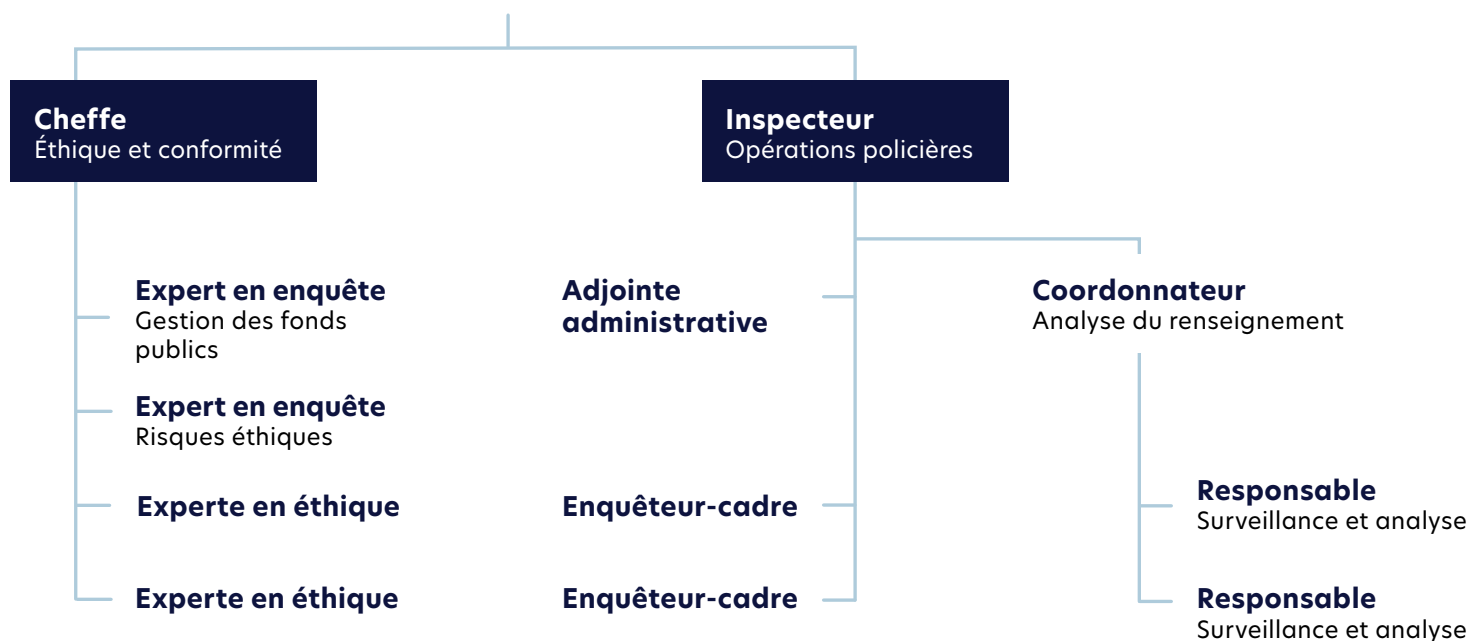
**Cheffe**
Éthique et conformité

**Inspecteur**
Opérations policières

**Expert en enquête**
Gestion des fonds publics

**Expert en enquête**
Risques éthiques

**Experte en éthique**

**Experte en éthique**

**Adjointe administrative**

**Enquêteur-cadre**

**Enquêteur-cadre**

**Coordonnateur**
Analyse du renseignement

**Responsable**
Surveillance et analyse

**Responsable**
Surveillance et analyse